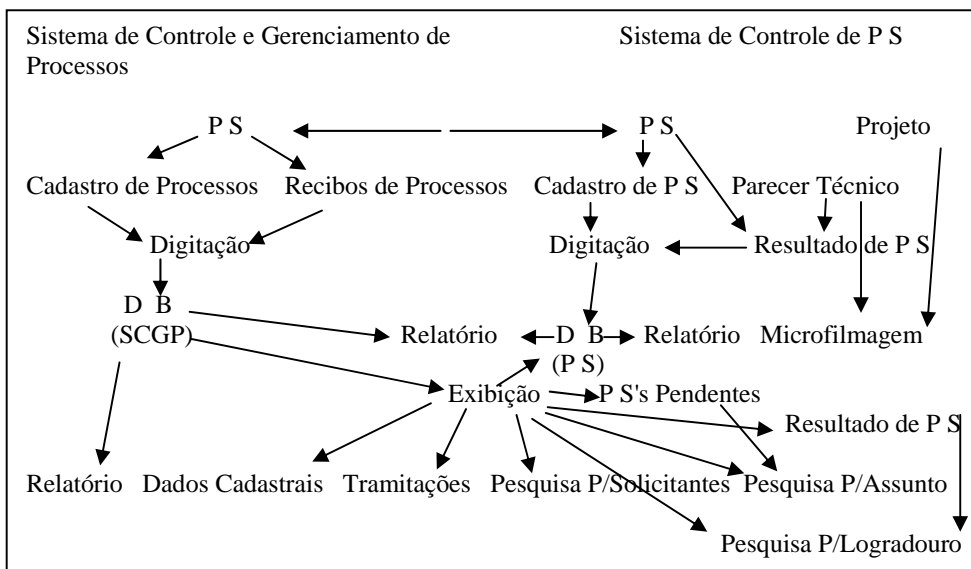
Sistema de Controle e Gerenciamento de Processos

Sistema de Controle de P S

P S

P S

Projeto

Cadastro de Processos

Recibos de Processos

Cadastro de P S

Parecer Técnico

Digitação

Digitação

Resultado de P S

D B (SCGP)

Relatório

D B (P S)

Relatório

Microfilmagem

Exibição

P S's Pendentes

Resultado de P S

Relatório

Dados Cadastrais

Tramitações

Pesquisa P/Solicitantes

Pesquisa P/Assunto

Pesquisa P/Logradouro